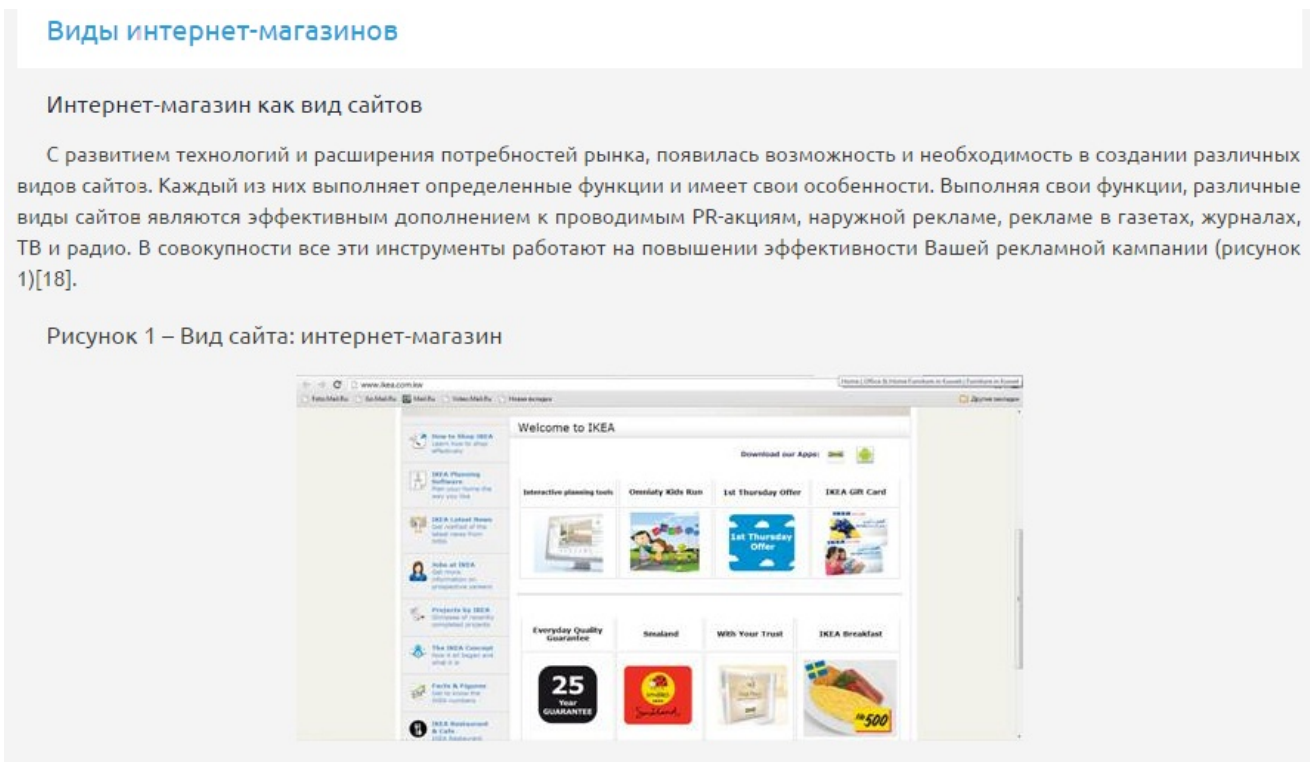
Виды интернет-магазинов

Интернет-магазин как вид сайтов

С развитием технологий и расширения потребностей рынка, появилась возможность и необходимость в создании различных видов сайтов. Каждый из них выполняет определенные функции и имеет свои особенности. Выполняя свои функции, различные виды сайтов являются эффективным дополнением к проводимым PR-акциям, наружной рекламе, рекламе в газетах, журналах, ТВ и радио. В совокупности все эти инструменты работают на повышении эффективности Вашей рекламной кампании (рисунок 1)[18].

Рисунок 1 – Вид сайта: интернет-магазин

www.ikea.com.kw

Home | Office & Home Furniture in Kuwait | Furniture in Kuwait

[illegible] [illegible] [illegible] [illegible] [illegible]

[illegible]

How to Shop IKEA
Learn how to shop effectively

IKEA Planning Software
Plan your home the way you like

IKEA Latest News
Get notified of the latest news from IKEA

Jobs at IKEA
Get more information on prospective careers

Projects by IKEA
Glimpse of recently completed projects

The IKEA Concept
How it all began and what it is

Facts & Figures
Get to know the IKEA numbers

IKEA Restaurant & Cafe
IKEA Restaurant

Welcome to IKEA

Download our Apps:

Interactive planning tools

Omniaty Kids Run

1st Thursday Offer

IKEA Gift Card

1st Thursday Offer

Everyday Quality Guarantee

Smaland

With Your Trust

IKEA Breakfast

25 Year GUARANTEE

Småland

500